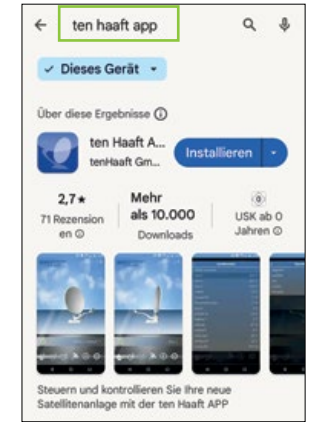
ten haaft app

✓ Dieses Gerät

Über diese Ergebnisse ⓘ

ten Haaft A...
tenHaaft Gm...

Installieren

2,7 ★
71 Rezensionen ⓘ

Mehr als 10.000
Downloads

USK ab 0 Jahren ⓘ

Steuern und kontrollieren Sie Ihre neue Satellitenanlage mit der ten Haaft APP